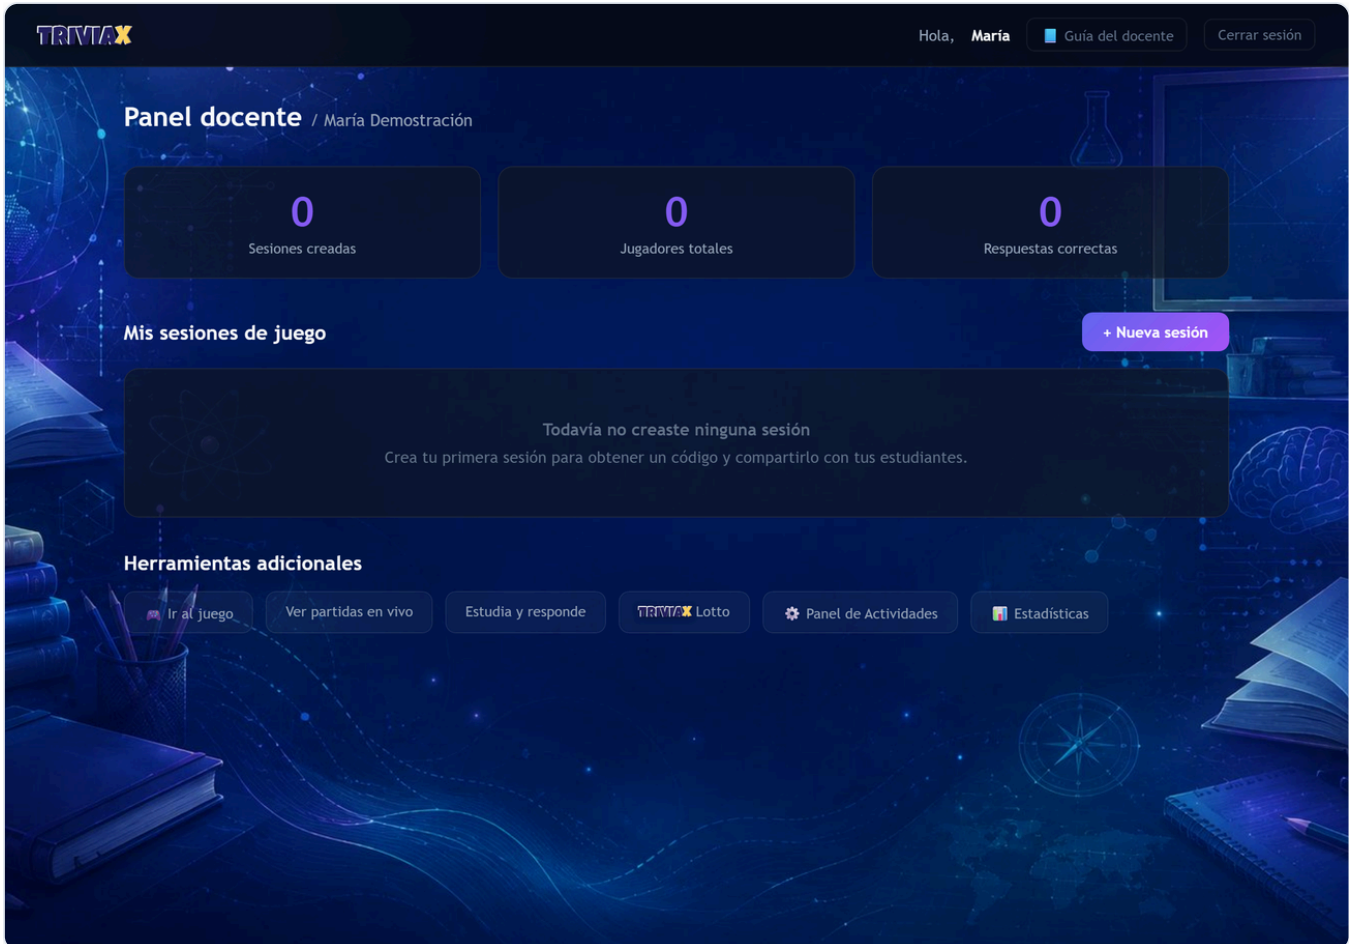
TRIVIAX

Hola, María

Guía del docente

Cerrar sesión

Panel docente / María Demostración

0
Sesiones creadas

0
Jugadores totales

0
Respuestas correctas

Mis sesiones de juego

+ Nueva sesión

Todavía no creaste ninguna sesión
Crea tu primera sesión para obtener un código y compartirlo con tus estudiantes.

Herramientas adicionales

Ir al juego

Ver partidas en vivo

Estudia y responde

TRIVIAX Lotto

Panel de Actividades

Estadísticas